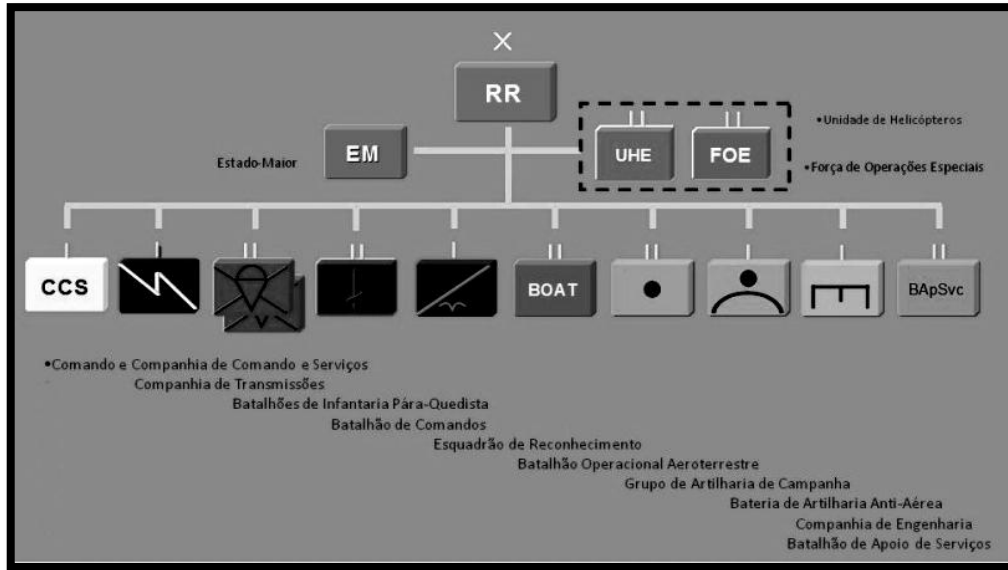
X

RR

EM

Estado-Maior

UHE

FOE

•Unidade de Helicópteros

•Força de Operações Especiais

CCS

BOAT

BApSvc

•Comando e Companhia de Comando e Serviços
Companhia de Transmissões
Batalhões de Infantaria Pára-Quedista
Batalhão de Comandos
Esquadrão de Reconhecimento
Batalhão Operacional Aeroterrestre
Grupo de Artilharia de Campanha
Bateria de Artilharia Anti-Aérea
Companhia de Engenharia
Batalhão de Apoio de Serviços